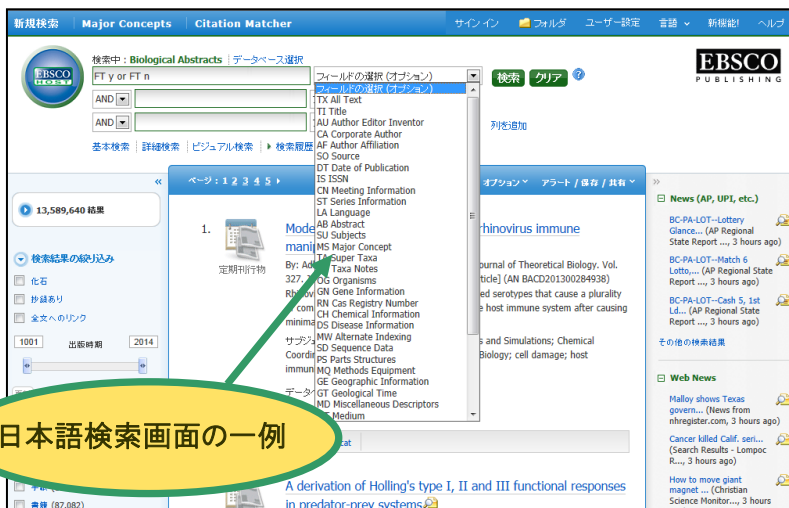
新規検索 | Major Concepts | Citation Matcher

サインイン | フォルダ | ユーザー設定 | 言語 | 新機能! | ヘルプ

EBSCO HOST

検索中 : Biological Abstracts | データベース選択

FT y or FT n

フィールドの選択 (オプション)

検索 | クリア

AND

AND

列を追加

基本検索 | 詳細検索 | ビジュアル検索 | 検索履歴

EBSCO PUBLISHING

フィールドの選択 (オプション)
TX All Text
TI Title
AU Author Editor Inventor
CA Corporate Author
AF Author Affiliation
SO Source
DT Date of Publication
IS ISSN
CN Meeting Information
ST Series Information
LA Language
AB Abstract
SU Subjects
MS Major Concept
T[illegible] Super Taxa
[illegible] Taxa Notes
OG Organisms
GN Gene Information
RN Cas Registry Number
CH Chemical Information
DS Disease Information
MW Alternate Indexing
SD Sequence Data
PS Parts Structures
MQ Methods Equipment
GE Geographic Information
GT Geological Time
MD Miscellaneous Descriptors
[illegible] Medium

«

ページ : 1 2 3 4 5 ›

オプション | アラート / 保存 / 共有

»

13,589,640 結果

検索結果の絞り込み

化石

抄録あり

全文へのリンク

1001 出版時期 2014

1.

定期刊行物

Mode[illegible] rhinovirus immune mani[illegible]

By: A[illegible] ournal of Theoretical Biology. Vol. 327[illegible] ticle] (AN BACD201300284938)

Rhi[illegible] ed serotypes that cause a plurality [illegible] com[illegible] e host immune system after causing minima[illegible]

サブジ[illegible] s and Simulations; Chemical Coordi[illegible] Biology; cell damage; host immun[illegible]

データ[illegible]

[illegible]cat

A derivation of Holling's type I, II and III functional responses in predator-prey systems

書籍 (87,082)

日本語検索画面の一例

News (AP, UPI, etc.)

BC-PA-LOT--Lottery Glance... (AP Regional State Report ..., 3 hours ago)

BC-PA-LOT--Match 6 Lotto,... (AP Regional State Report ..., 3 hours ago)

BC-PA-LOT--Cash 5, 1st Ld... (AP Regional State Report ..., 3 hours ago)

その他の検索結果

Web News

Malloy shows Texas govern... (News from nhregister.com, 3 hours ago)

Cancer killed Calif. seri... (Search Results - Lompoc R..., 3 hours ago)

How to move giant magnet ... (Christian Science Monitor..., 3 hours